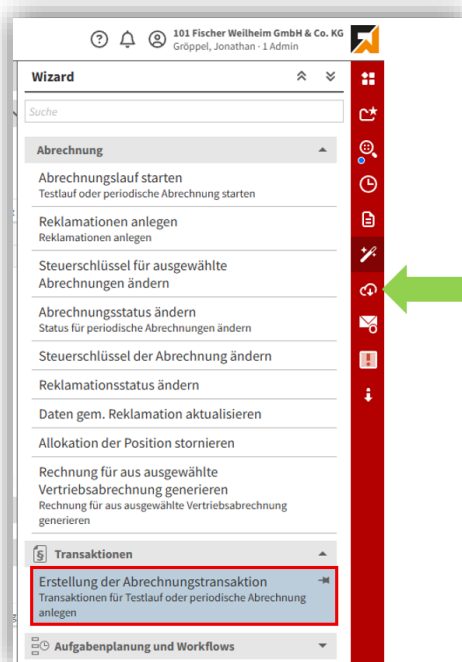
101 Fischer Weilheim GmbH & Co. KG
Gröppel, Jonathan · 1 Admin

Wizard

Suche

Abrechnung

Abrechnungslauf starten
Testlauf oder periodische Abrechnung starten

Reklamationen anlegen
Reklamationen anlegen

Steuerschlüssel für ausgewählte Abrechnungen ändern

Abrechnungsstatus ändern
Status für periodische Abrechnungen ändern

Steuerschlüssel der Abrechnung ändern

Reklamationsstatus ändern

Daten gem. Reklamation aktualisieren

Allokation der Position stornieren

Rechnung für aus ausgewählte Vertriebsabrechnung generieren
Rechnung für aus ausgewählte Vertriebsabrechnung generieren

Transaktionen

Erstellung der Abrechnungstransaktion
Transaktionen für Testlauf oder periodische Abrechnung anlegen

Aufgabenplanung und Workflows